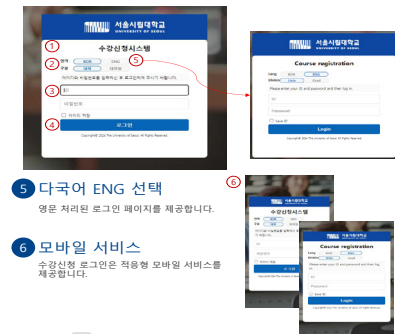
서울시립대학교
UNIVERSITY OF SEOUL

수강신청시스템

① ② ③ ④ ⑤

언어 KOR ENG
구분 학부 대학원

아이디와 비밀번호를 입력하신 후 로그인하여 주시기 바랍니다.

ID

비밀번호

아이디 저장

로그인

Copyright 2024 The University of Seoul. All Rights Reserved.

서울시립대학교
UNIVERSITY OF SEOUL

Course registration

Lang KOR ENG
Division Under Grad

Please enter your ID and password and then log in.

ID

Password

Save ID

Login

Copyright 2024 The University of Seoul. All Rights Reserved.

5 다국어 ENG 선택

영문 처리된 로그인 페이지를 제공합니다.

6 모바일 서비스

수강신청 로그인은 적응형 모바일 서비스를 제공합니다.

⑥

서울시립대학교

수강신청시스템

로그인

서울시립대학교

Course registration

Lang KOR ENG
Division Under Grad

Please enter your ID and password and then log in.

ID

Password

Save ID

Login

Copyright 2024 The University of Seoul. All Rights Reserved.